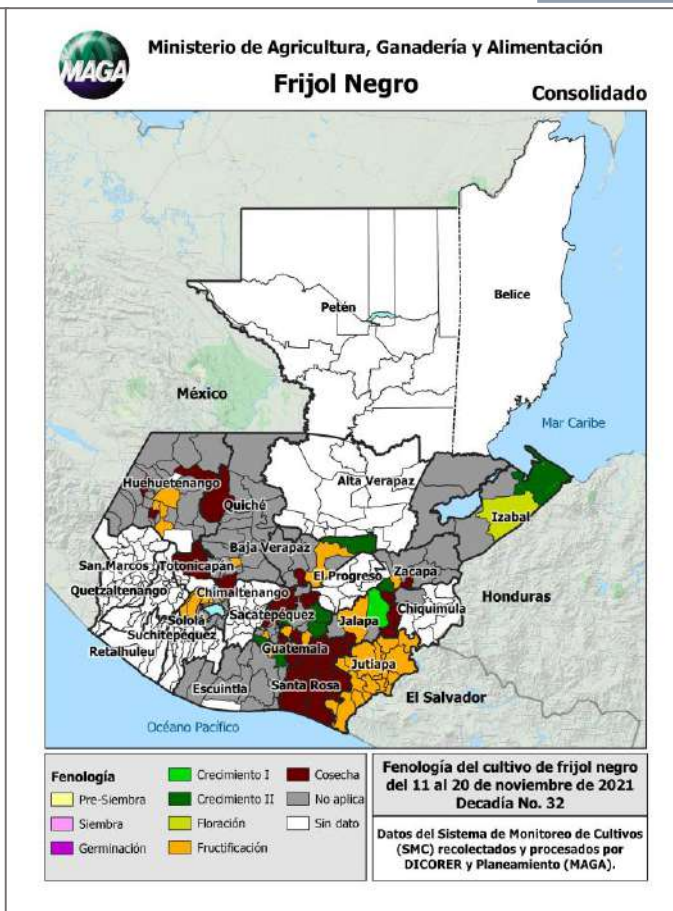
MAGA

Ministerio de Agricultura, Ganadería y Alimentación

Frijol Negro

Consolidado

Petén

Belice

México

Mar Caribe

Alta Verapaz

Huehuetenango

Quiché

Izabal

Baja Verapaz

San Marcos

Totonicapán

El Progreso

Zacapa

Quetzaltenango

Chimaltenango

Honduras

Sololá

Sacatepéquez

Jalapa

Chiquimula

Suchitepéquez

Retalhuleu

Guatemala

Jutiapa

Escuintla

Santa Rosa

El Salvador

Océano Pacífico

Fenología

Pre-Siembra

Siembra

Germinación

Crecimiento I

Crecimiento II

Floración

Fructificación

Cosecha

No aplica

Sin dato

Fenología del cultivo de frijol negro del 11 al 20 de noviembre de 2021
Decadía No. 32

Datos del Sistema de Monitoreo de Cultivos (SMC) recolectados y procesados por DICORER y Planeamiento (MAGA).